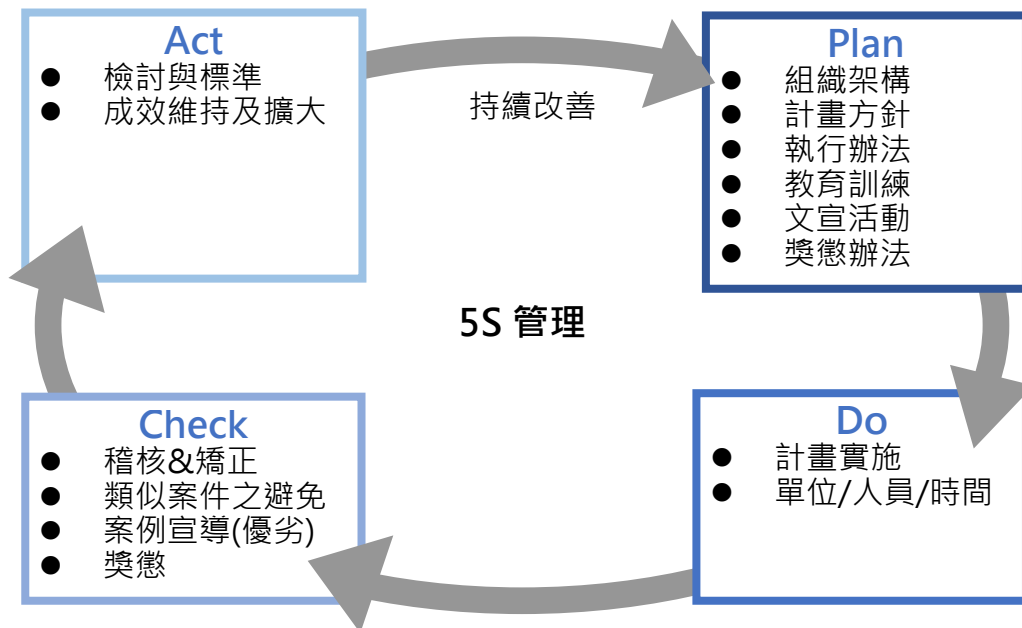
Act
- 檢討與標準
- 成效維持及擴大

持續改善

Plan
- 組織架構
- 計畫方針
- 執行辦法
- 教育訓練
- 文宣活動
- 獎懲辦法

5S 管理

Check
- 稽核&矯正
- 類似案件之避免
- 案例宣導(優劣)
- 獎懲

Do
- 計畫實施
- 單位/人員/時間